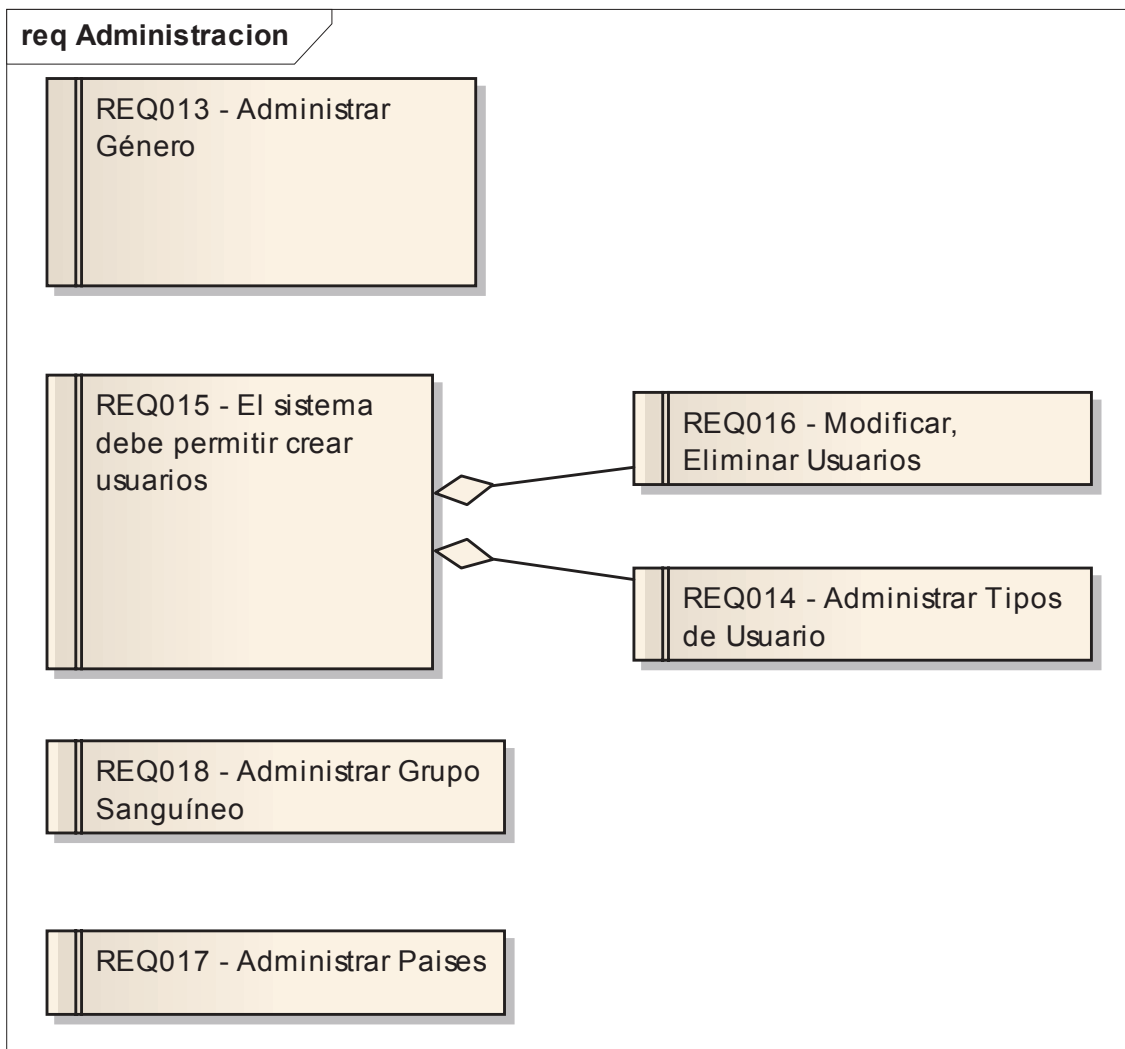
req Administracion

REQ013 - Administrar Género

REQ015 - El sistema debe permitir crear usuarios

REQ016 - Modificar, Eliminar Usuarios

REQ014 - Administrar Tipos de Usuario

REQ018 - Administrar Grupo Sanguíneo

REQ017 - Administrar Paises